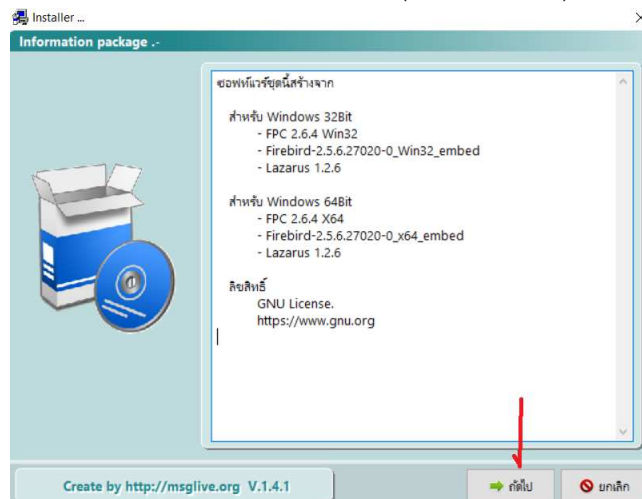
Installer ...

Information package .-

ซอฟท์แวร์ชุดนี้สร้างจาก

สำหรับ Windows 32Bit
- FPC 2.6.4 Win32
- Firebird-2.5.6.27020-0_Win32_embed
- Lazarus 1.2.6

สำหรับ Windows 64Bit
- FPC 2.6.4 X64
- Firebird-2.5.6.27020-0_x64_embed
- Lazarus 1.2.6

ลิขสิทธิ์
GNU License.
https://www.gnu.org

Create by http://msglive.org V.1.4.1

ถัดไป

ยกเลิก